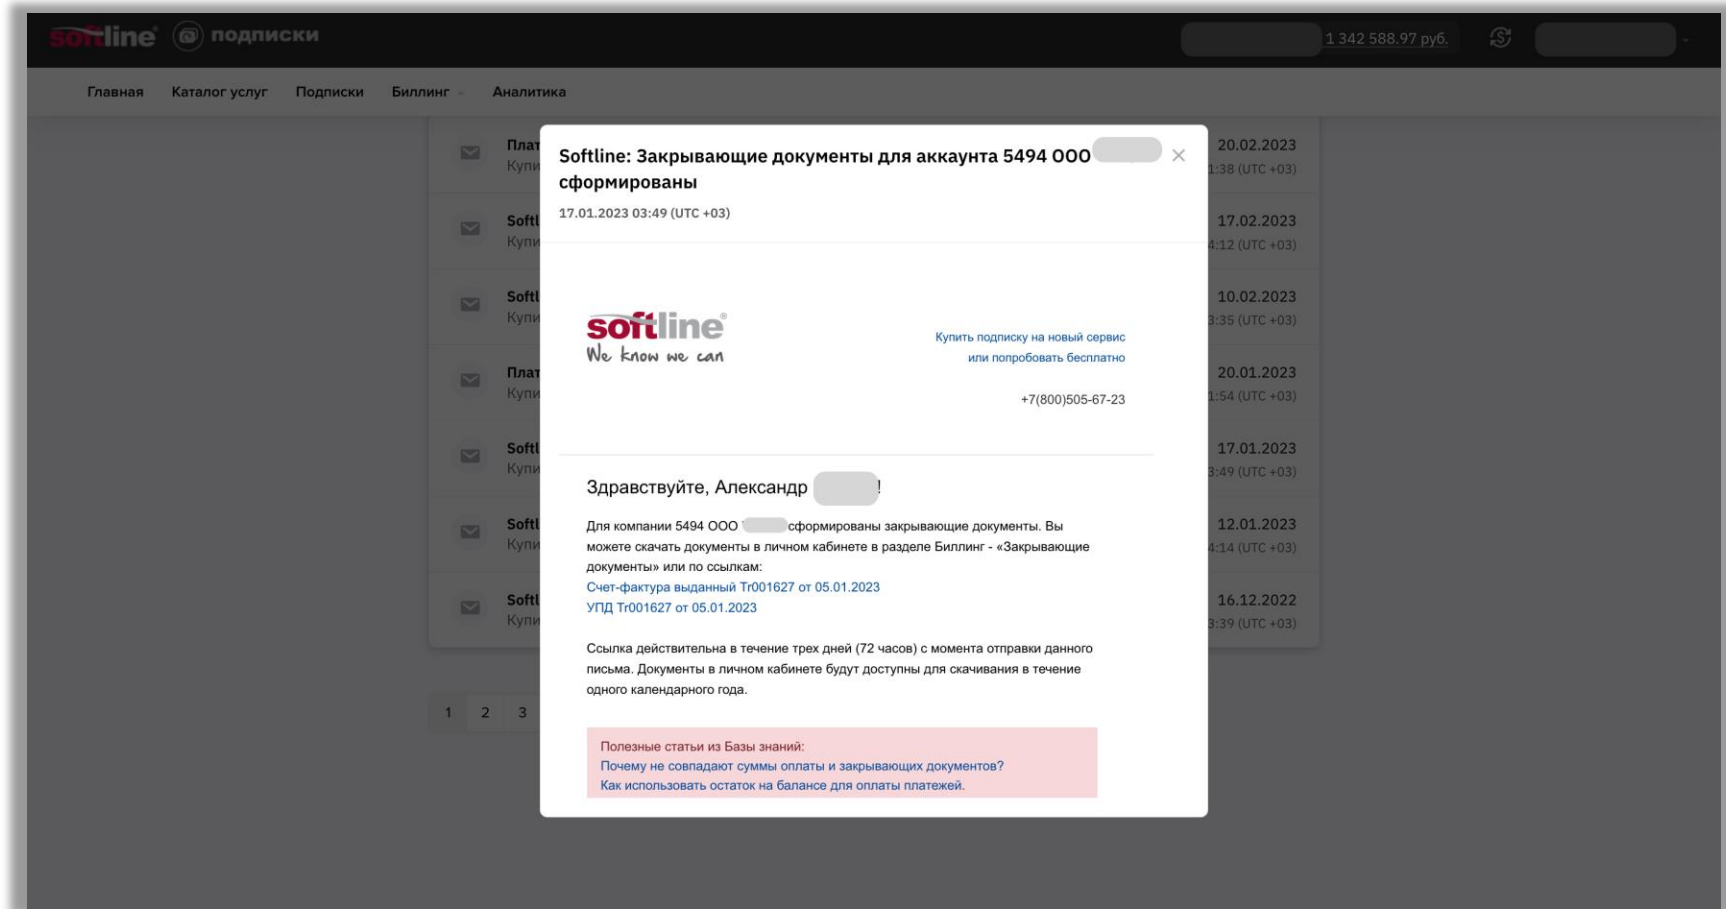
softline подписки

1 342 588.97 руб.

Главная Каталог услуг Подписки Биллинг Аналитика

Плат
Купи

Softl
Купи

Softl
Купи

Плат
Купи

Softl
Купи

Softl
Купи

Softl
Купи

20.02.2023
1:38 (UTC +03)

17.02.2023
4:12 (UTC +03)

10.02.2023
3:35 (UTC +03)

20.01.2023
1:54 (UTC +03)

17.01.2023
3:49 (UTC +03)

12.01.2023
4:14 (UTC +03)

16.12.2022
3:39 (UTC +03)

1 2 3

Softline: Закрывающие документы для аккаунта 5494 ООО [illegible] сформированы

17.01.2023 03:49 (UTC +03)

softline
We know we can

Купить подписку на новый сервис или попробовать бесплатно

+7(800)505-67-23

Здравствуйте, Александр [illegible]!

Для компании 5494 ООО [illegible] сформированы закрывающие документы. Вы можете скачать документы в личном кабинете в разделе Биллинг - «Закрывающие документы» или по ссылкам:
Счет-фактура выданный Тг001627 от 05.01.2023
УПД Тг001627 от 05.01.2023

Ссылка действительна в течение трех дней (72 часов) с момента отправки данного письма. Документы в личном кабинете будут доступны для скачивания в течение одного календарного года.

Полезные статьи из Базы знаний:
Почему не совпадают суммы оплаты и закрывающих документов?
Как использовать остаток на балансе для оплаты платежей.